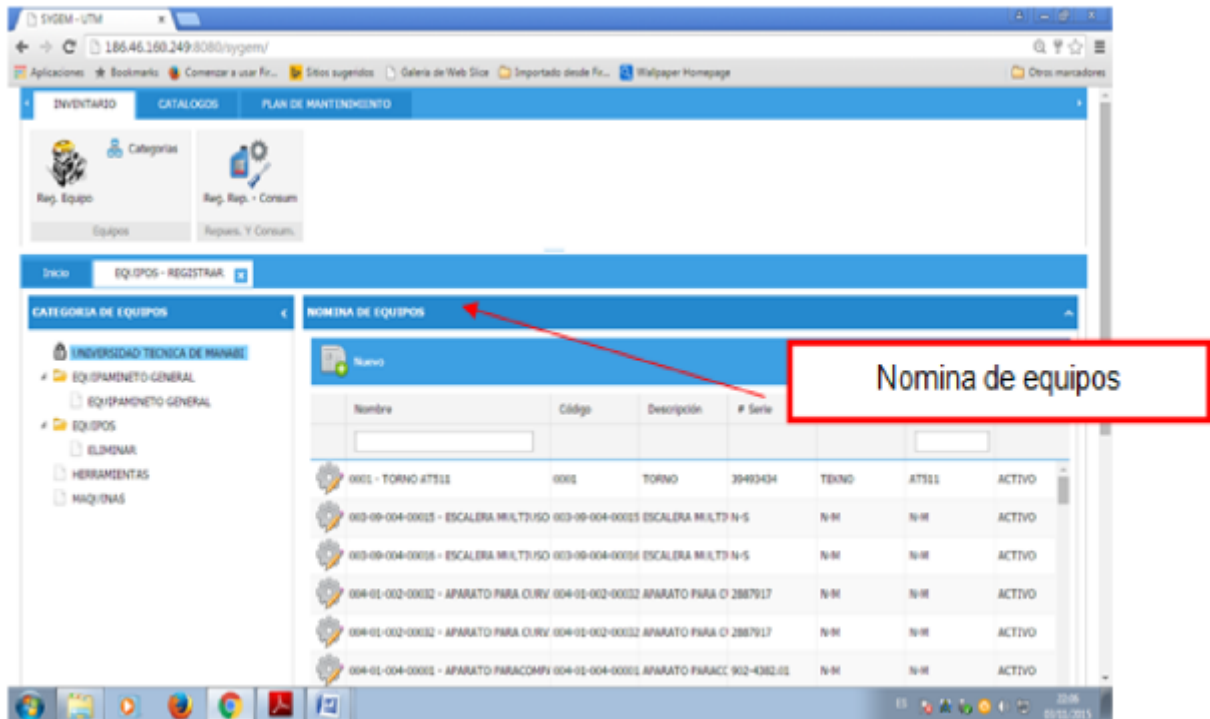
SYGEM - UTM

186.46.160.249:8080/sygem/

Aplicaciones Bookmarks Comenzar a usar Fir... Sitios sugeridos Galería de Web Slice Importado desde Fir... Wallpaper Homepage Otros marcadores

INVENTARIO CATALOGOS PLAN DE MANTENIMIENTO

Categorias

Reg. Equipo

Reg. Rep. - Consum

Equipos Repues. Y Consum.

Inicio EQUIPOS - REGISTRAR

CATEGORIA DE EQUIPOS

UNIVERSIDAD TECNICA DE MANABI
EQUIPAMENETO GENERAL
EQUIPAMENETO GENERAL
EQUIPOS
ELIMINAR
HERRAMIENTAS
MAQUINAS

NOMINA DE EQUIPOS

Nuevo

Nomina de equipos

| Nombre | Código | Descripción | # Serie | | | |
|---|---|---|---|---|---|---|
| 0001 - TORNO AT511 | 0001 | TORNO | 39493434 | TEKNO | AT511 | ACTIVO |
| 003-09-004-00015 - ESCALERA MULTIUSO | 003-09-004-00015 | ESCALERA MULTI | N-S | N-M | N-M | ACTIVO |
| 003-09-004-00016 - ESCALERA MULTIUSO | 003-09-004-00016 | ESCALERA MULTI | N-S | N-M | N-M | ACTIVO |
| 004-01-002-00032 - APARATO PARA CURV | 004-01-002-00032 | APARATO PARA C | 2887917 | N-M | N-M | ACTIVO |
| 004-01-002-00032 - APARATO PARA CURV | 004-01-002-00032 | APARATO PARA C | 2887917 | N-M | N-M | ACTIVO |
| 004-01-004-00001 - APARATO PARACOMPI | 004-01-004-00001 | APARATO PARACC | 902-4382.01 | N-M | N-M | ACTIVO |

22:06
03/11/2015